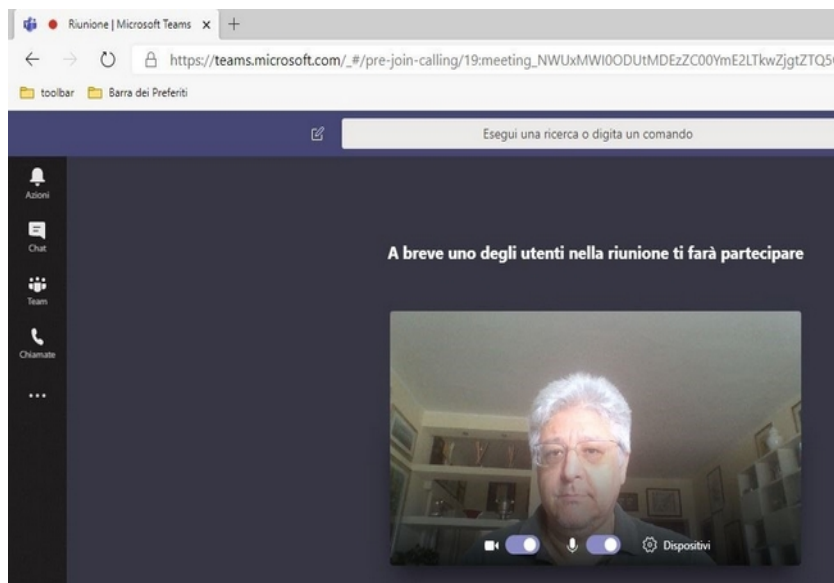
Riunione | Microsoft Teams ×

https://teams.microsoft.com/_#/pre-join-calling/19:meeting_NWUxMWI0ODUtMDEzZC00YmE2LTkwZjgtZTQ5

toolbar Barra dei Preferiti

Esegui una ricerca o digita un comando

Azioni

Chat

Team

Chiamate

...

A breve uno degli utenti nella riunione ti farà partecipare

Dispositivi